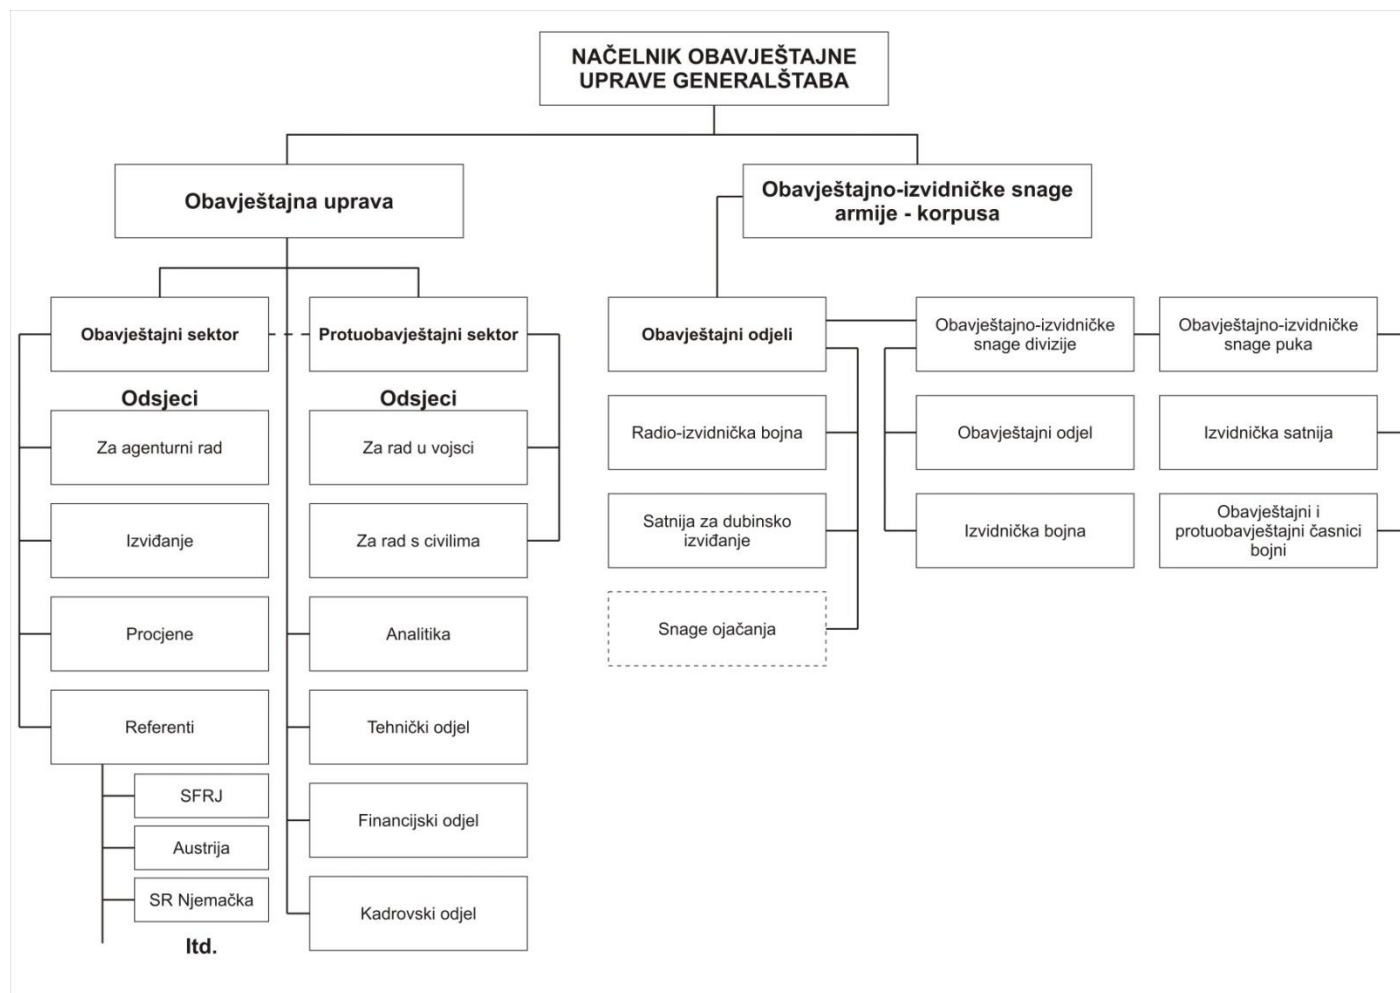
NAČELNIK OBAVJEŠTAJNE UPRAVE GENERALŠTABA

Obavještajna uprava

Obavještajni sektor

Odsjeci

Za agenturni rad

Izviđanje

Procjene

Referenti

SFRJ

Austrija

SR Njemačka

Itd.

Protuobavještajni sektor

Odsjeci

Za rad u vojsci

Za rad s civilima

Analitika

Tehnički odjel

Financijski odjel

Kadrovski odjel

Obavještajno-izvidničke snage armije - korpusa

Obavještajni odjeli

Radio-izvidnička bojna

Satnija za dubinsko izviđanje

Snage ojačanja

Obavještajno-izvidničke snage divizije

Obavještajni odjel

Izvidnička bojna

Obavještajno-izvidničke snage puka

Izvidnička satnija

Obavještajni i protuobavještajni časnici bojni